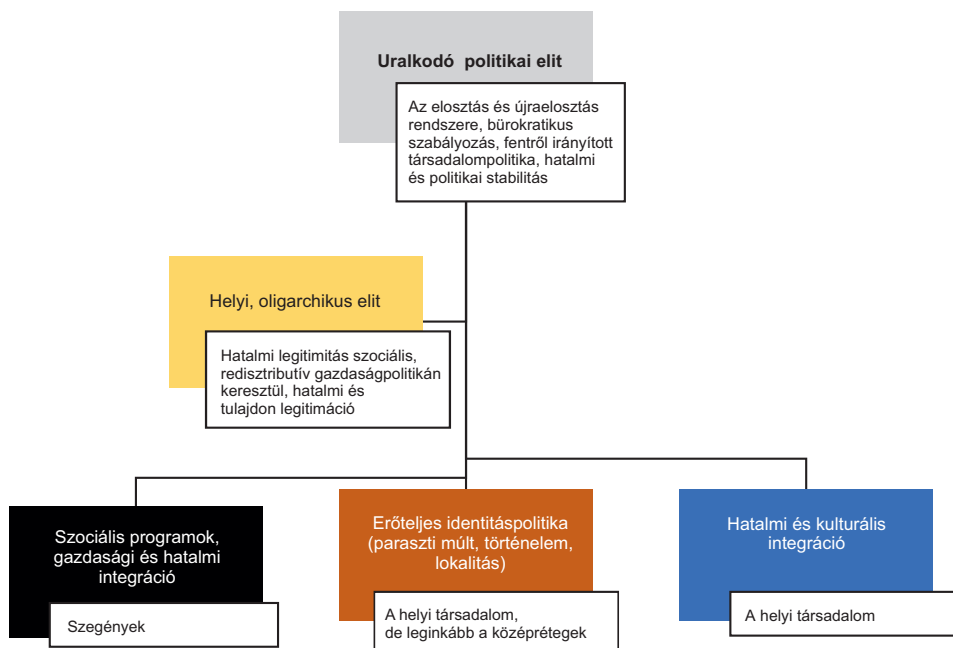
Uralkodó politikai elit

Az elosztás és újraelosztás rendszere, bürokratikus szabályozás, fentről irányított társadalompolitika, hatalmi és politikai stabilitás

Helyi, oligarchikus elit

Hatalmi legitimitás szociális, redisztributív gazdaságpolitikán keresztül, hatalmi és tulajdon legitimáció

Szociális programok, gazdasági és hatalmi integráció

Szegények

Erőteljes identitáspolitika (paraszti múlt, történelem, lokalitás)

A helyi társadalom, de leginkább a középrétegek

Hatalmi és kulturális integráció

A helyi társadalom